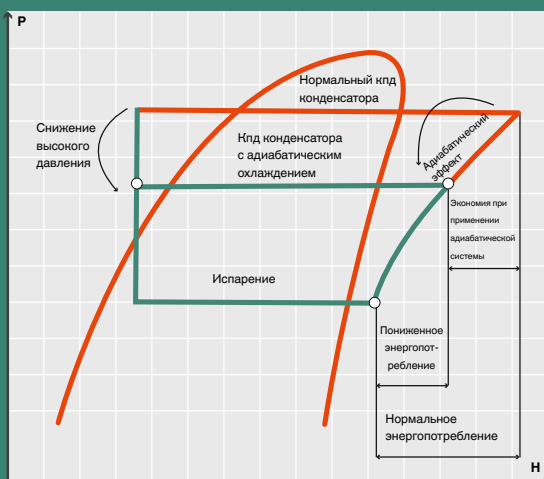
P

Нормальный кпд конденсатора

Снижение высокого давления

Кпд конденсатора с адиабатическим охлаждением

Адиабатический эффект

Экономия при применении адиабатической системы

Испарение

Пониженное энергопотребление

Нормальное энергопотребление

H